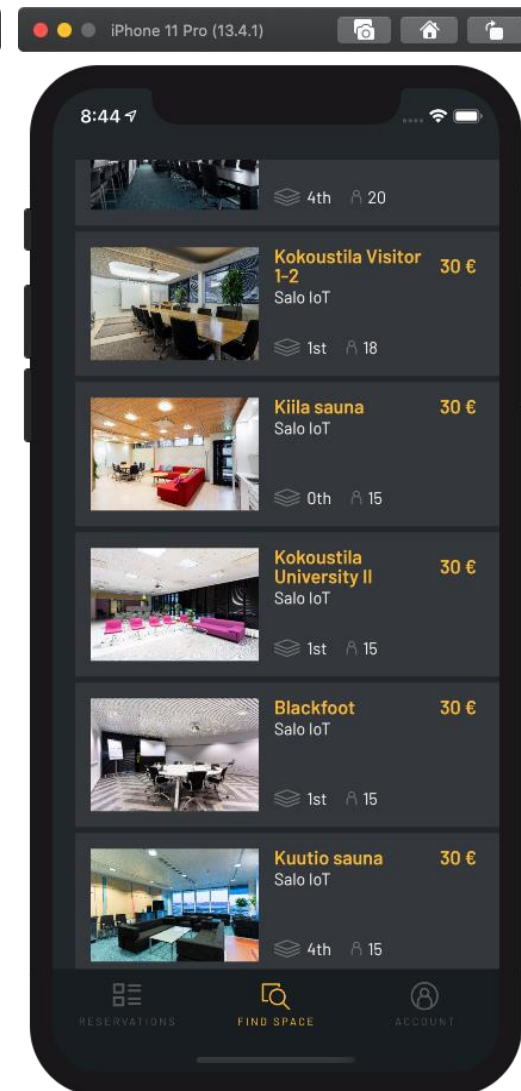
iPhone 11 Pro (13.4.1)

8:44

4th 20

Kokoustila Visitor 1-2
Salo IoT
30 €
1st 18

Kiila sauna
Salo IoT
30 €
0th 15

Kokoustila University II
Salo IoT
30 €
1st 15

Blackfoot
Salo IoT
30 €
1st 15

Kuutio sauna
Salo IoT
30 €
4th 15

RESERVATIONS
FIND SPACE
ACCOUNT